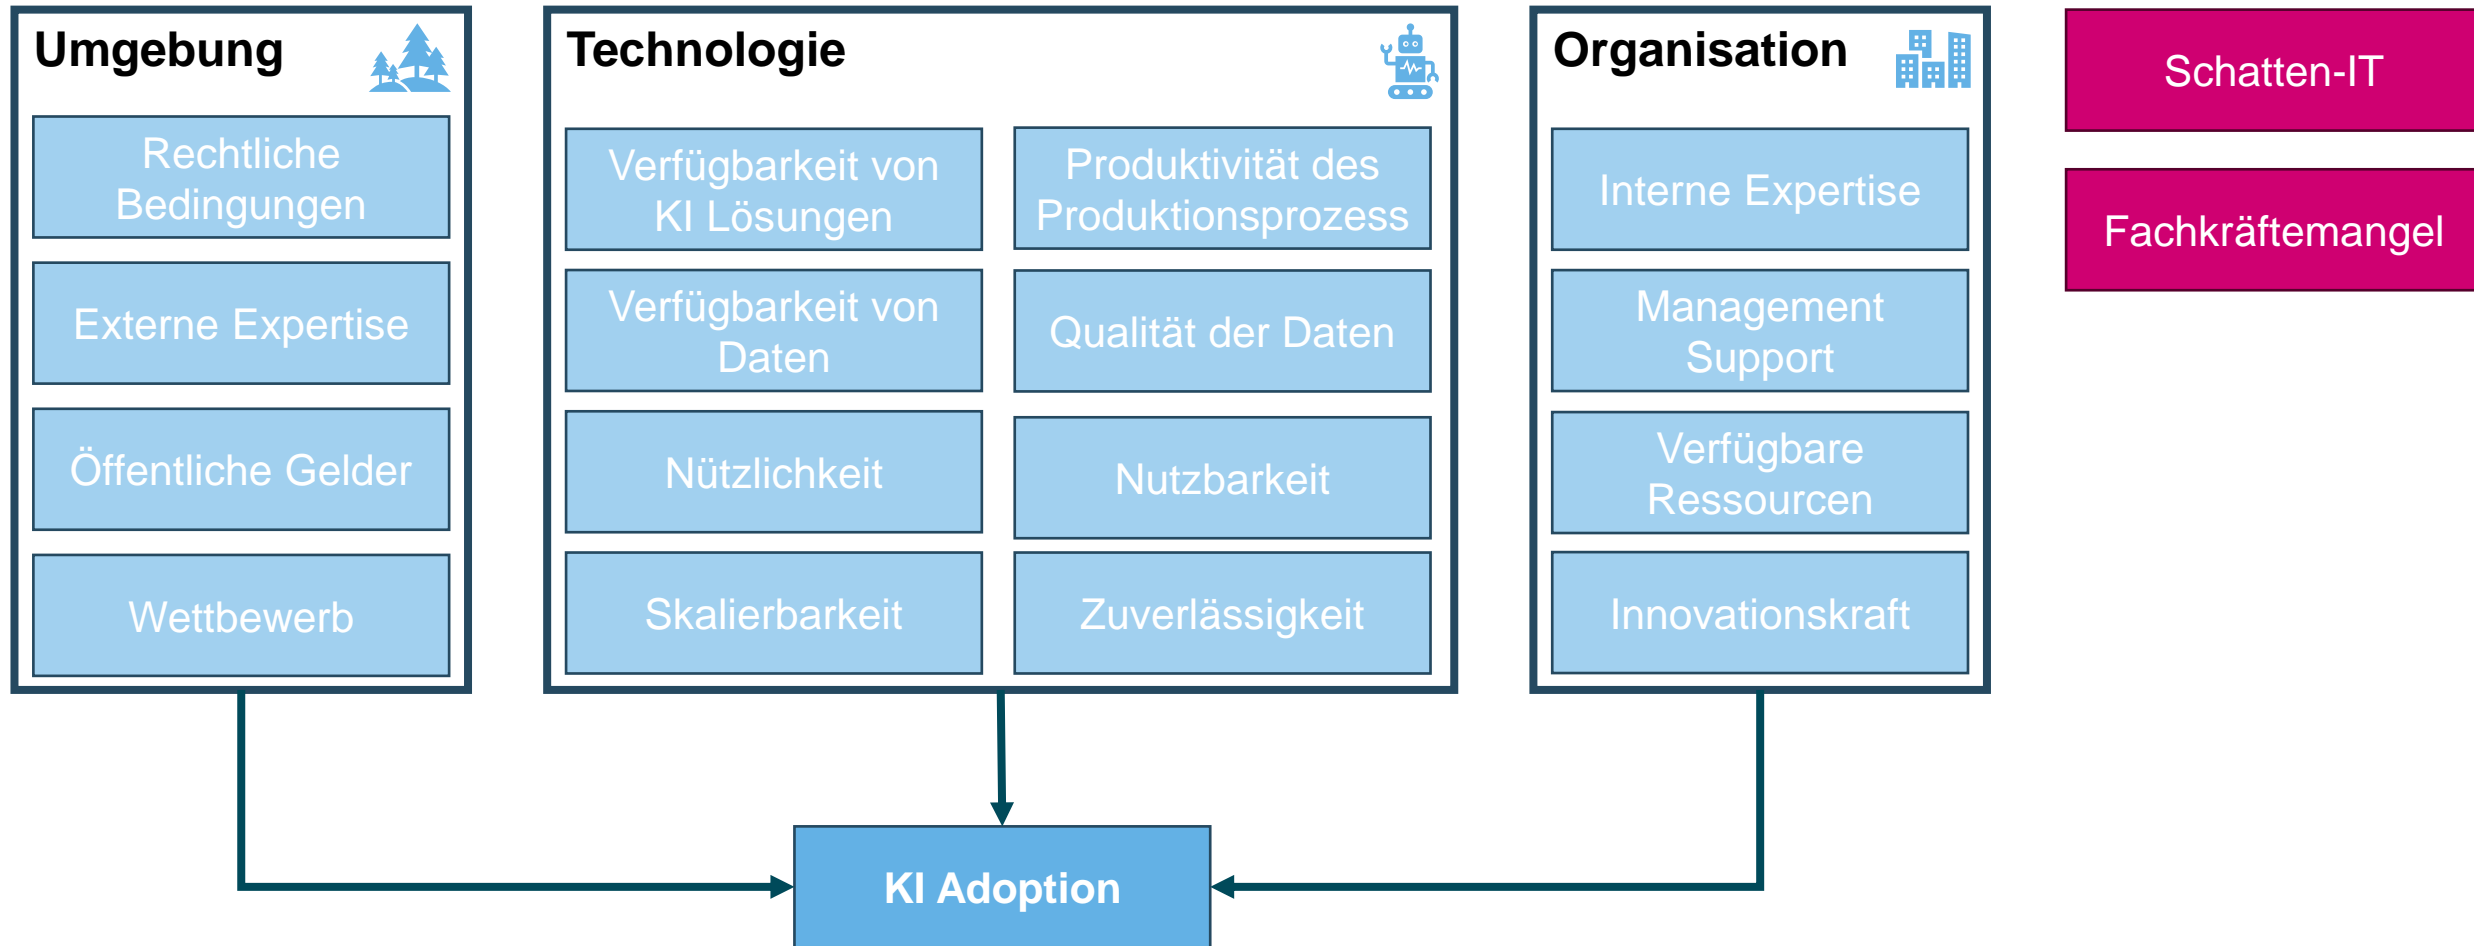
Umgebung

Rechtliche Bedingungen

Externe Expertise

Öffentliche Gelder

Wettbewerb

Technologie

Verfügbarkeit von KI Lösungen

Produktivität des Produktionsprozess

Verfügbarkeit von Daten

Qualität der Daten

Nützlichkeit

Nutzbarkeit

Skalierbarkeit

Zuverlässigkeit

Organisation

Interne Expertise

Management Support

Verfügbare Ressourcen

Innovationskraft

Schatten-IT

Fachkräftemangel

KI Adoption